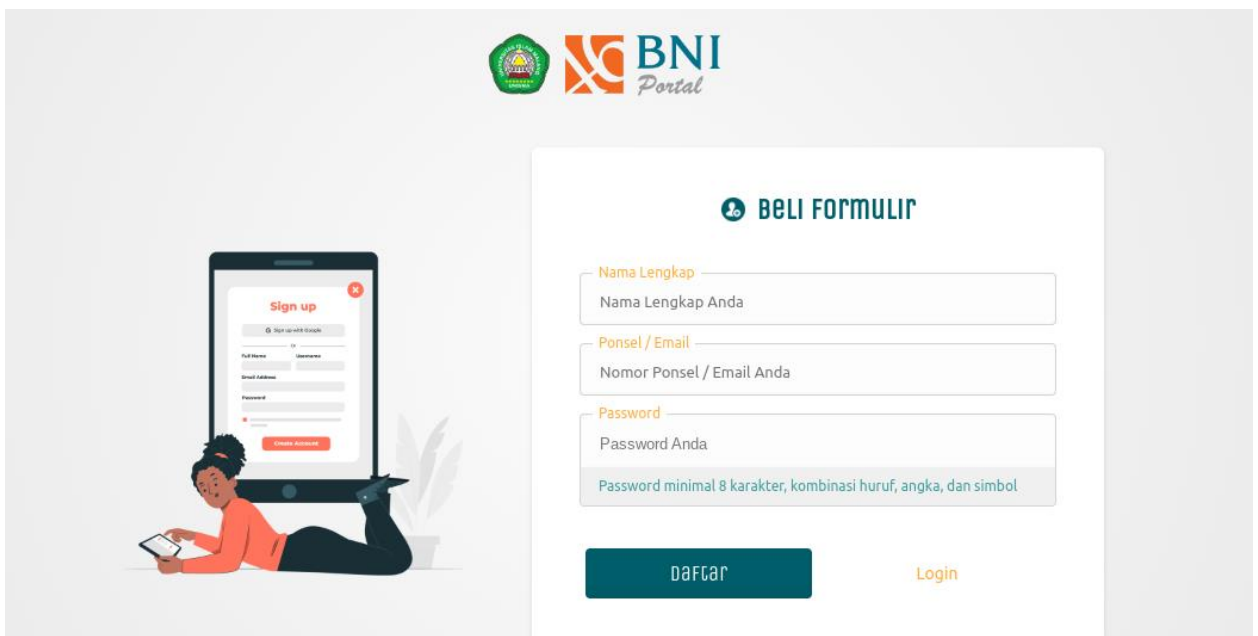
BNI Portal

Sign up

Sign up with Google

or

Full Name

Username

Email Address

Password

Create Account

BELI FORMULIR

Nama Lengkap

Nama Lengkap Anda

Ponsel / Email

Nomor Ponsel / Email Anda

Password

Password Anda

Password minimal 8 karakter, kombinasi huruf, angka, dan simbol

Daftar

Login